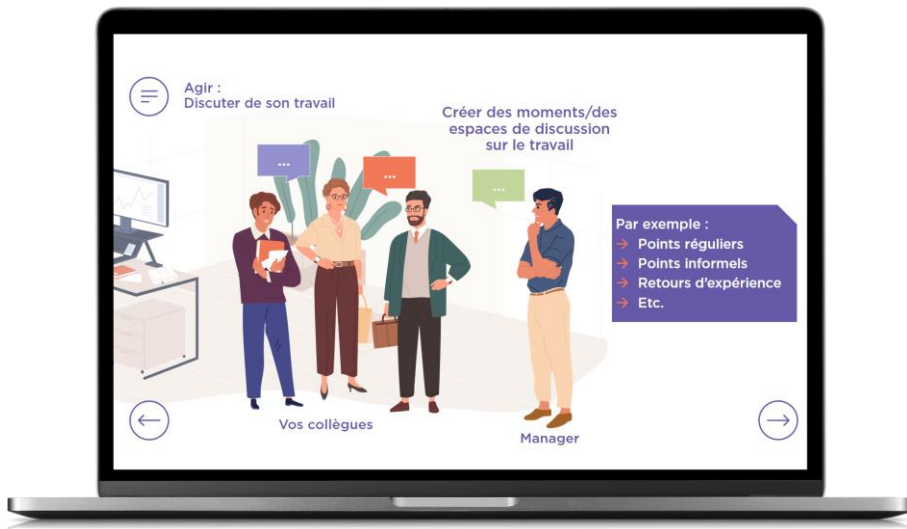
Agir :
Discuter de son travail

Créer des moments/des espaces de discussion sur le travail

...

...

...

Par exemple :
→ Points réguliers
→ Points informels
→ Retours d'expérience
→ Etc.

Vos collègues

Manager